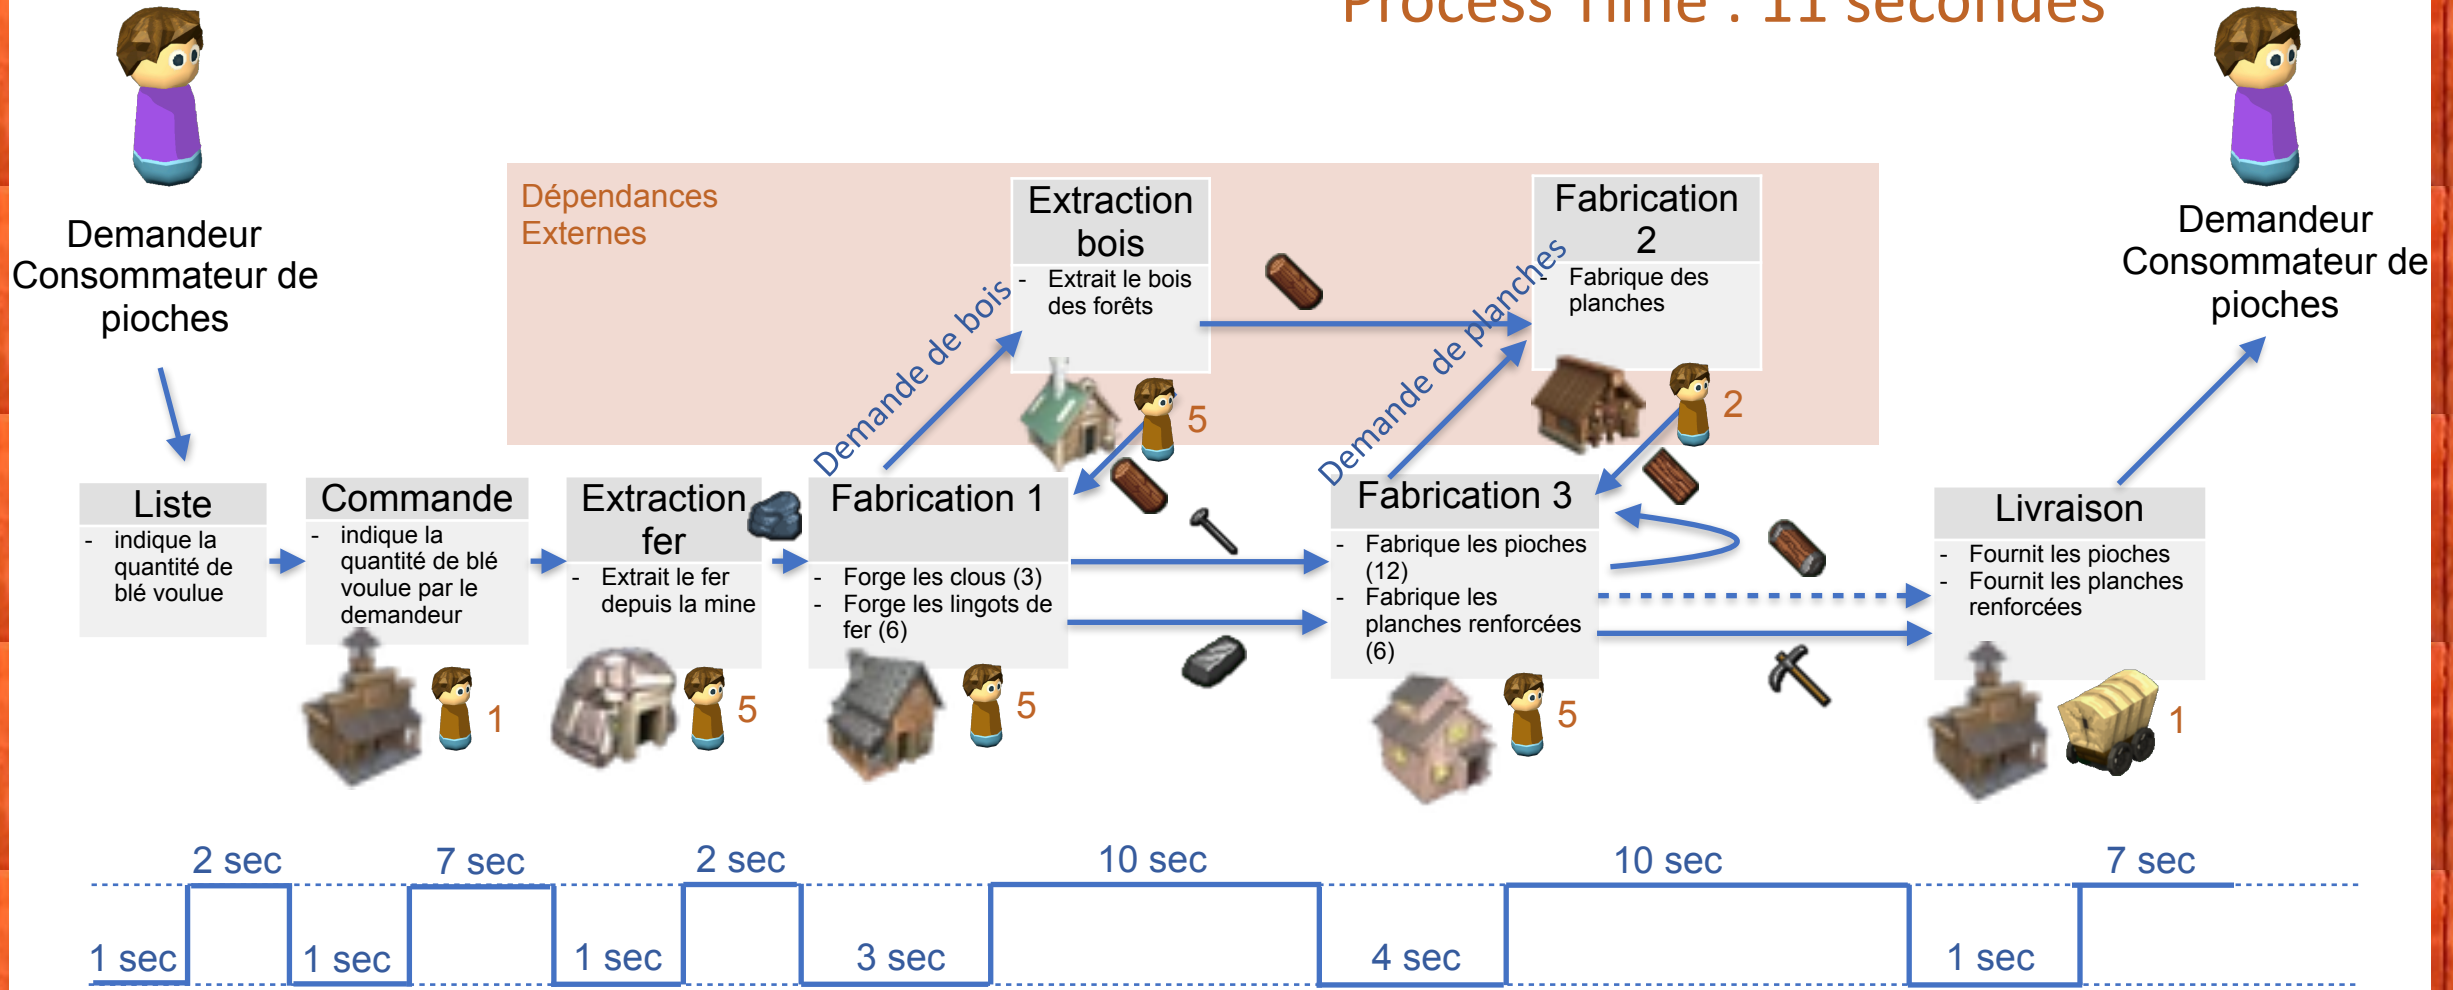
Process Time : 11 secondes

Demandeur Consommateur de pioches

Dépendances Externes

Extraction bois
- Extrait le bois des forêts

5

Fabrication 2
- Fabrique des planches

2

Demande de bois

Demande de planches

Demandeur Consommateur de pioches

Liste
- indique la quantité de blé voulue

Commande
- indique la quantité de blé voulue par le demandeur

1

Extraction fer
- Extrait le fer depuis la mine

5

Fabrication 1
- Forge les clous (3)
- Forge les lingots de fer (6)

5

Fabrication 3
- Fabrique les pioches (12)
- Fabrique les planches renforcées (6)

5

Livraison
- Fournit les pioches
- Fournit les planches renforcées

1

2 sec | 7 sec | 2 sec | 10 sec | 10 sec | 7 sec

1 sec | 1 sec | 1 sec | 3 sec | 4 sec | 1 sec